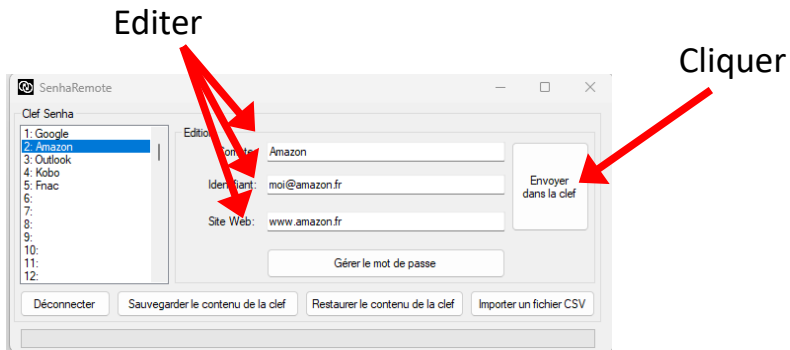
Editer

Cliquer

SenhaRemote

Clef Senha

1: Google
2: Amazon
3: Outlook
4: Kobo
5: Fnac
6:
7:
8:
9:
10:
11:
12:

Edition

Compte: Amazon

Identifiant: moi@amazon.fr

Site Web: www.amazon.fr

Envoyer dans la clef

Gérer le mot de passe

Déconnecter

Sauvegarder le contenu de la clef

Restaurer le contenu de la clef

Importer un fichier CSV